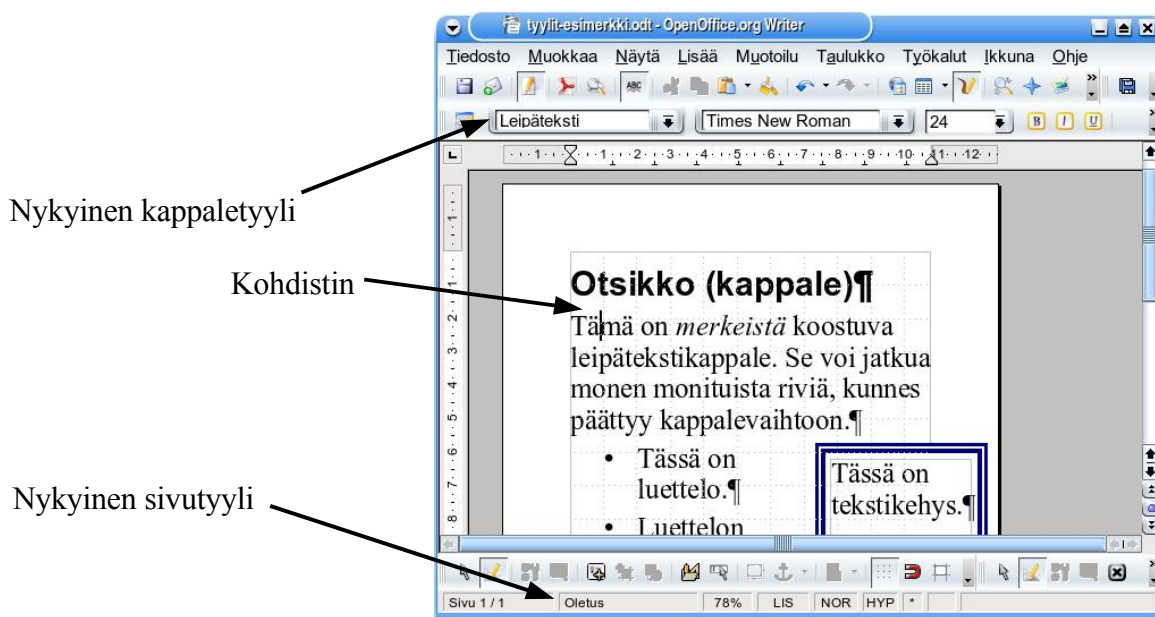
tyylit-esimerkki.odt - OpenOffice.org Writer

Tiedosto Muokkaa Näytä Lisää Muotoilu Taulukko Työkalut Ikkuna Ohje

Leipäteksti | Times New Roman | 24

· 1 · · · 1 · · 2 · · 3 · · 4 · · 5 · · 6 · · 7 · · 8 · · 9 · · 10 · · 11 · · 12

Nykyinen kappaletyyli

Kohdistin

Nykyinen sivutyyli

Otsikko (kappale)¶

Tämä on *merkeistä* koostuva leipätekstikappale. Se voi jatkua monen monituista riviä, kunnes päättyy kappalevaihtoon.¶

• Tässä on luettelo.¶

• Luettelon

Tässä on tekstikehys.¶

Sivu 1 / 1 | Oletus | 78% | LIS | NOR | HYP | *